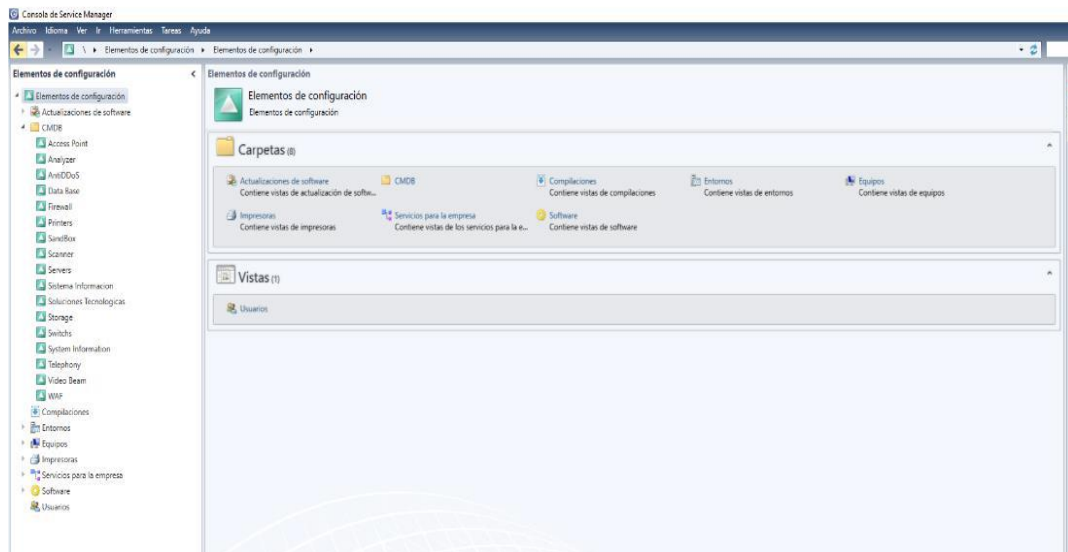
Consola de Service Manager

Archivo Idioma Ver Ir Herramientas Tareas Ayuda

\ ▸ Elementos de configuración ▸ Elementos de configuración ▸

Elementos de configuración

Elementos de configuración
Actualizaciones de software
CMDB
Access Point
Analyzer
AntiDDoS
Data Base
Firewall
Printers
SandBox
Scanner
Servers
Sistema Informacion
Soluciones Tecnologicas
Storage
Switchs
System Information
Telephony
Video Beam
WAF
Compilaciones
Entornos
Equipos
Impresoras
Servicios para la empresa
Software
Usuarios

Elementos de configuración

Elementos de configuración
Elementos de configuración

Carpetas (8)

Actualizaciones de software
Contiene vistas de actualización de softw...
CMDB
Compilaciones
Contiene vistas de compilaciones
Entornos
Contiene vistas de entornos
Equipos
Contiene vistas de equipos
Impresoras
Contiene vistas de impresoras
Servicios para la empresa
Contiene vistas de los servicios para la e...
Software
Contiene vistas de software

Vistas (1)

Usuarios